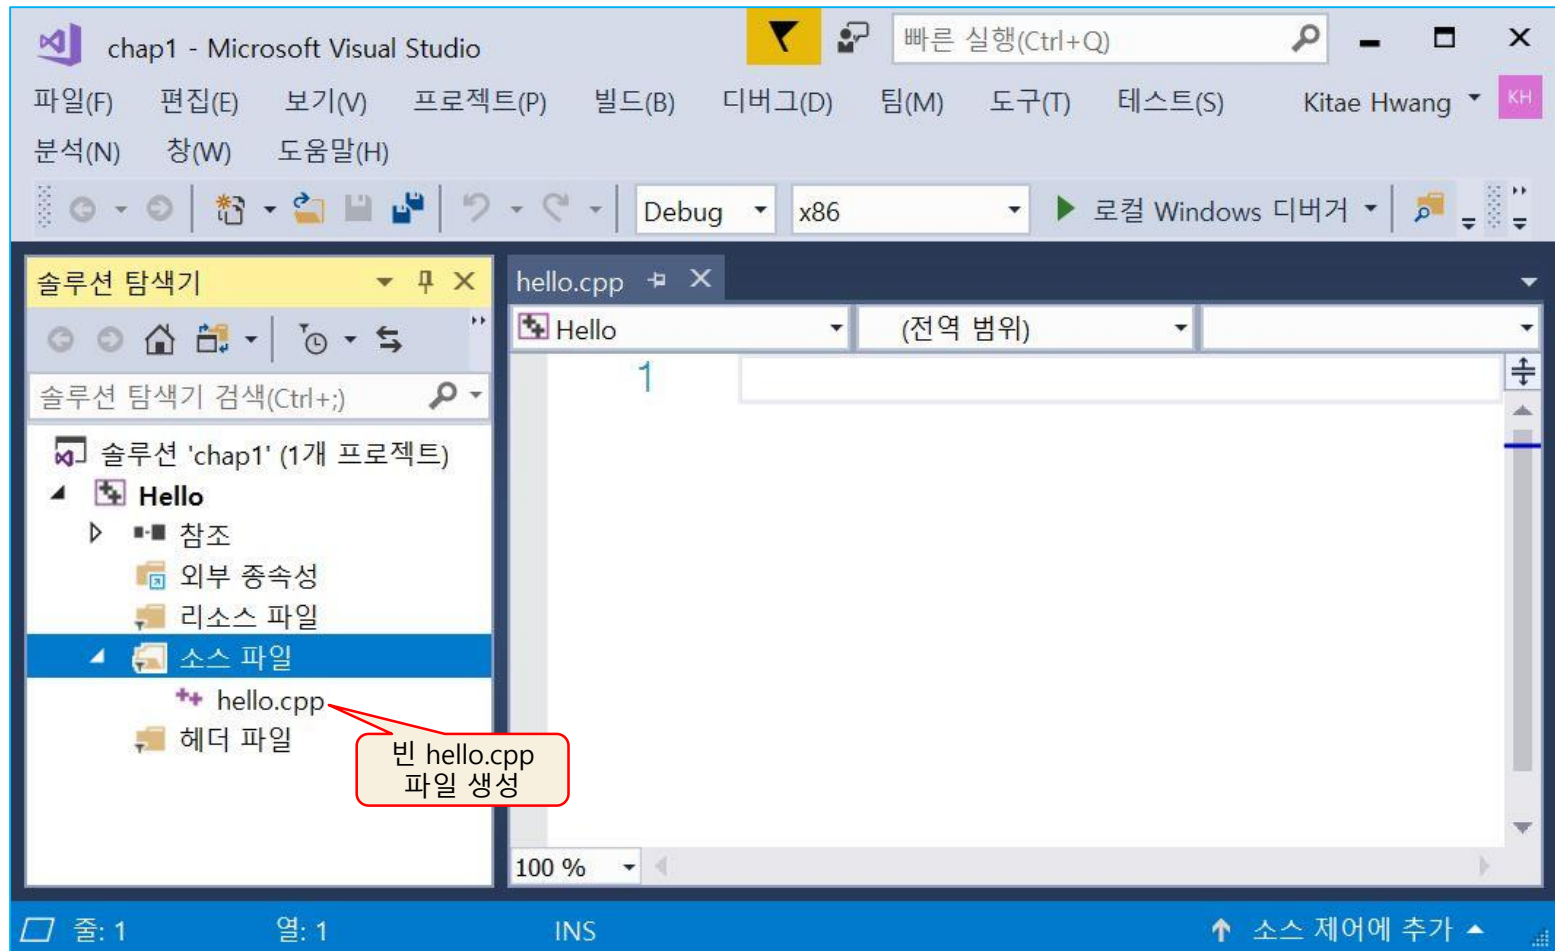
chap1 - Microsoft Visual Studio

빠른 실행(Ctrl+Q)

파일(F) 편집(E) 보기(V) 프로젝트(P) 빌드(B) 디버그(D) 팀(M) 도구(T) 테스트(S) Kitae Hwang KH

분석(N) 창(W) 도움말(H)

Debug x86 로컬 Windows 디버거

솔루션 탐색기

솔루션 탐색기 검색(Ctrl+;)

솔루션 'chap1' (1개 프로젝트)

Hello

참조

외부 종속성

리소스 파일

소스 파일

hello.cpp

헤더 파일

빈 hello.cpp 파일 생성

hello.cpp

Hello

(전역 범위)

1

100 %

줄: 1 열: 1 INS

소스 제어에 추가